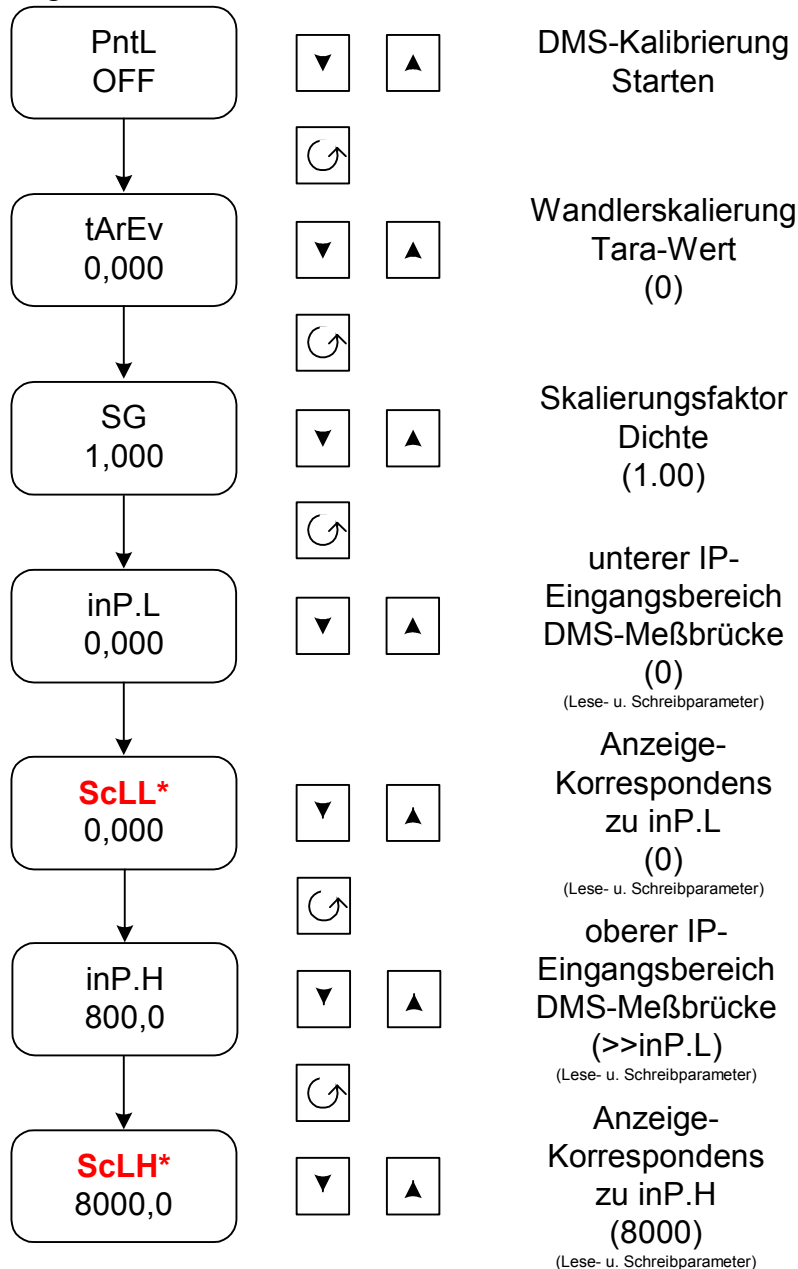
PntL
OFF

DMS-Kalibrierung Starten

tArEv
0,000

Wandlerskalierung Tara-Wert (0)

SG
1,000

Skalierungsfaktor Dichte (1.00)

inP.L
0,000

unterer IP-Eingangsbereich DMS-Meßbrücke (0)
(Lese- u. Schreibparameter)

ScLL*
0,000

Anzeige-Korrespondens zu inP.L (0)
(Lese- u. Schreibparameter)

inP.H
800,0

oberer IP-Eingangsbereich DMS-Meßbrücke (>>inP.L)
(Lese- u. Schreibparameter)

ScLH*
8000,0

Anzeige-Korrespondens zu inP.H (8000)
(Lese- u. Schreibparameter)